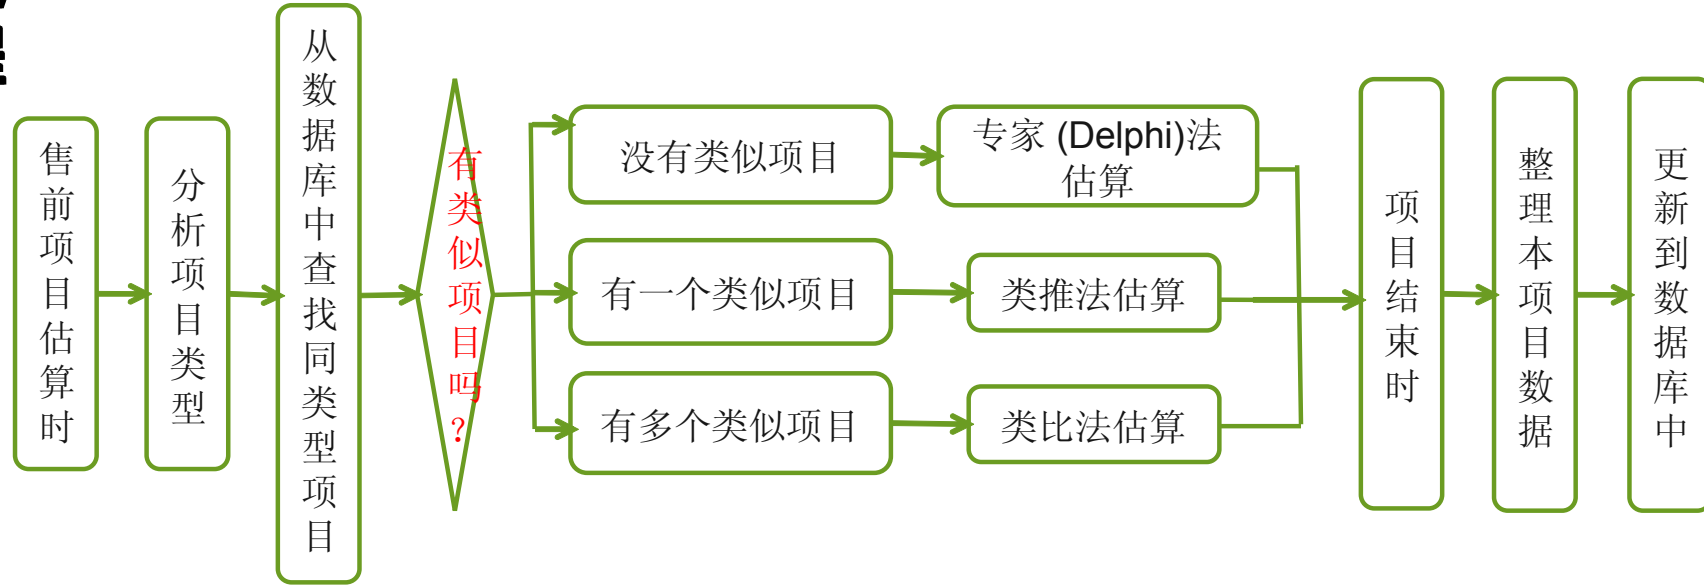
售前项目估算时

分析项目类型

从数据库中查找同类型项目

有类似项目吗？

没有类似项目

专家 (Delphi)法估算

有一个类似项目

类推法估算

有多个类似项目

类比法估算

项目结束时

整理本项目数据

更新到数据库中